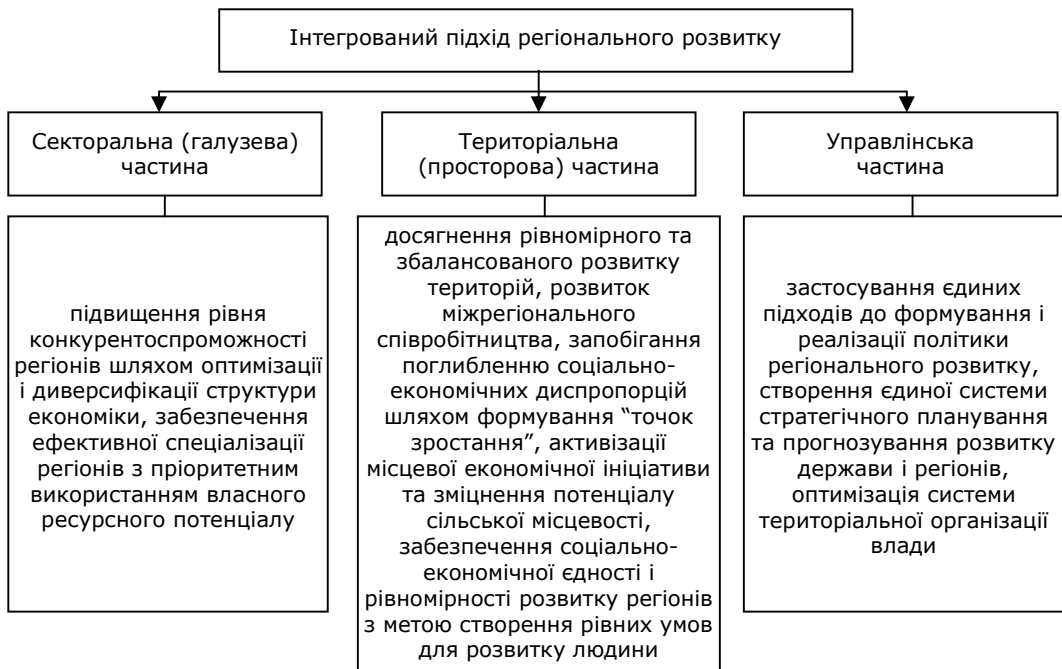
Інтегрований підхід регіонального розвитку

Секторальна (галузева) частина

Територіальна (просторова) частина

Управлінська частина

підвищення рівня конкурентоспроможності регіонів шляхом оптимізації і диверсифікації структури економіки, забезпечення ефективної спеціалізації регіонів з пріоритетним використанням власного ресурсного потенціалу

досягнення рівномірного та збалансованого розвитку територій, розвиток міжрегіонального співробітництва, запобігання поглибленню соціально-економічних диспропорцій шляхом формування "точок зростання", активізації місцевої економічної ініціативи та зміцнення потенціалу сільської місцевості, забезпечення соціально-економічної єдності і рівномірності розвитку регіонів з метою створення рівних умов для розвитку людини

застосування єдиних підходів до формування і реалізації політики регіонального розвитку, створення єдиної системи стратегічного планування та прогнозування розвитку держави і регіонів, оптимізація системи територіальної організації влади